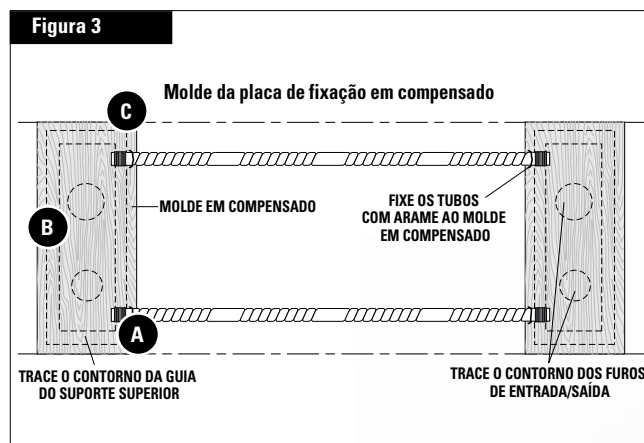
Figura 3

Molde da placa de fixação em compensado

C

B

MOLDE EM COMPENSADO

FIXE OS TUBOS COM ARAME AO MOLDE EM COMPENSADO

A

TRACE O CONTORNO DA GUIA DO SUPORTE SUPERIOR

TRACE O CONTORNO DOS FUROS DE ENTRADA/SAÍDA